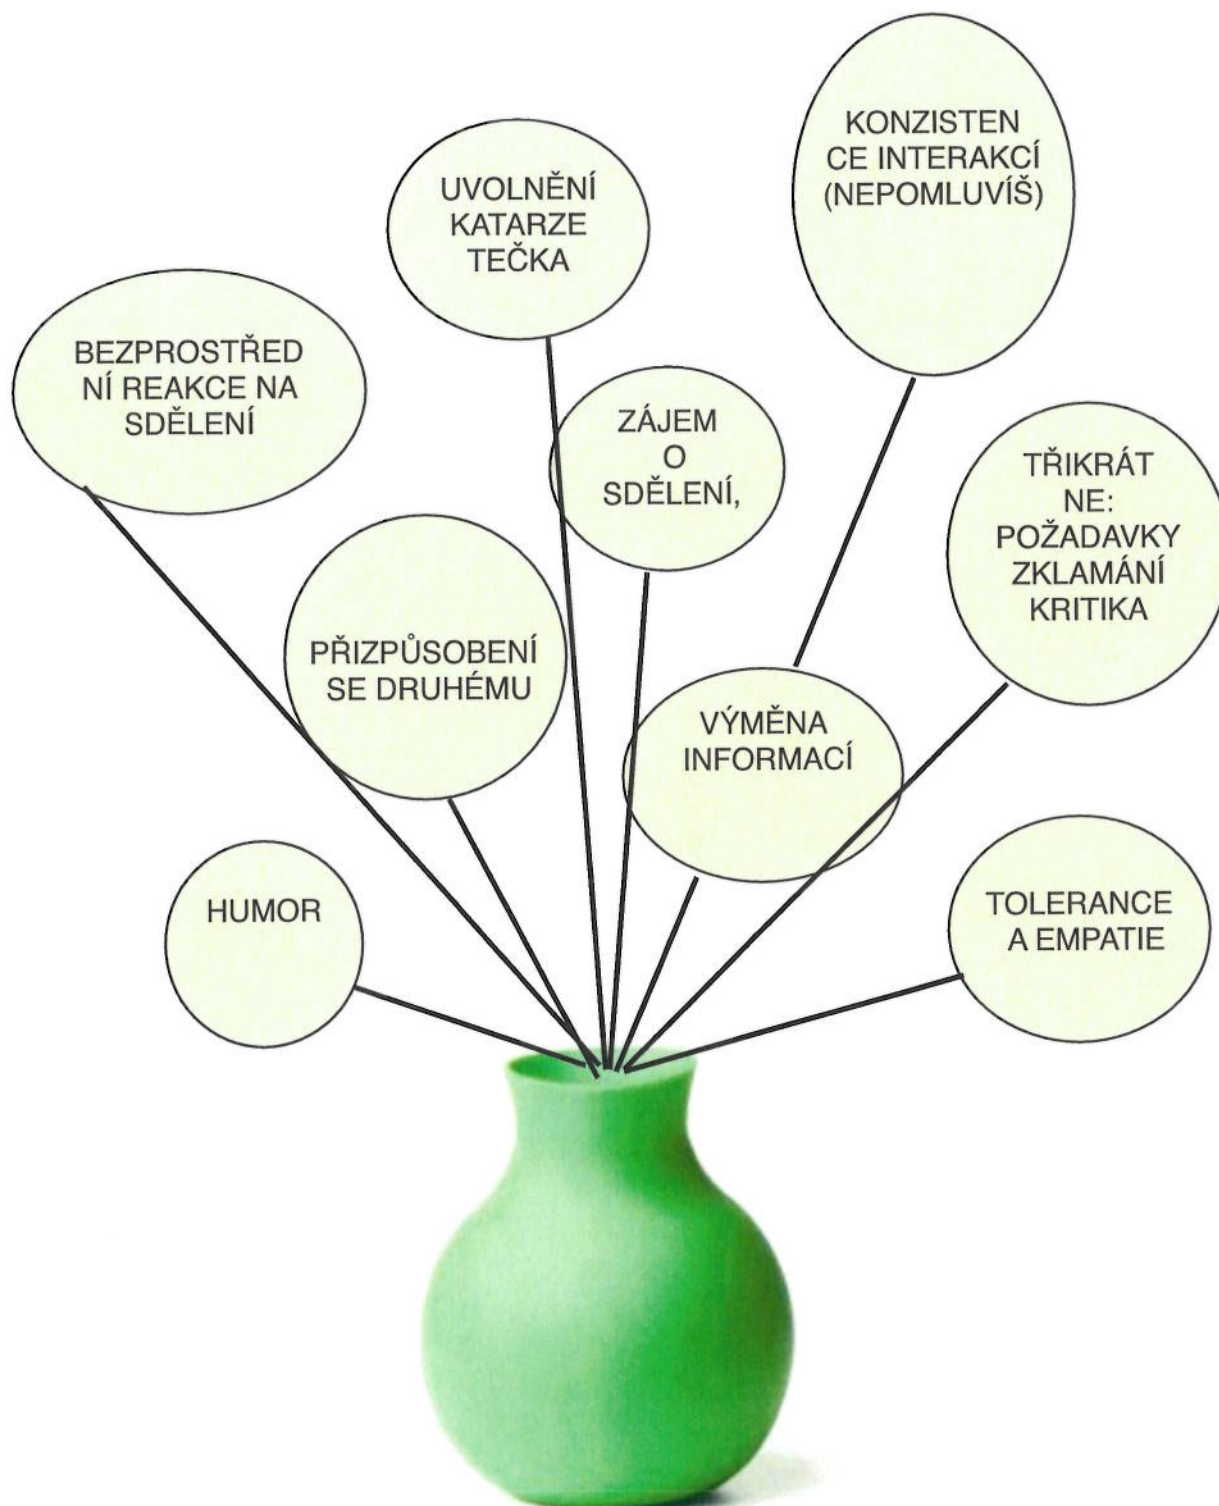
KONZISTEN CE INTERAKCÍ (NEPOMLUVÍŠ)

UVOLNĚNÍ KATARZE TEČKA

BEZPROSTŘED NÍ REAKCE NA SDĚLENÍ

ZÁJEM O SDĚLENÍ,

TŘIKRÁT NE: POŽADAVKY ZKLAMÁNÍ KRITIKA

PŘIZPŮSOBENÍ SE DRUHÉMU

VÝMĚNA INFORMACÍ

HUMOR

TOLERANCE A EMPATIE